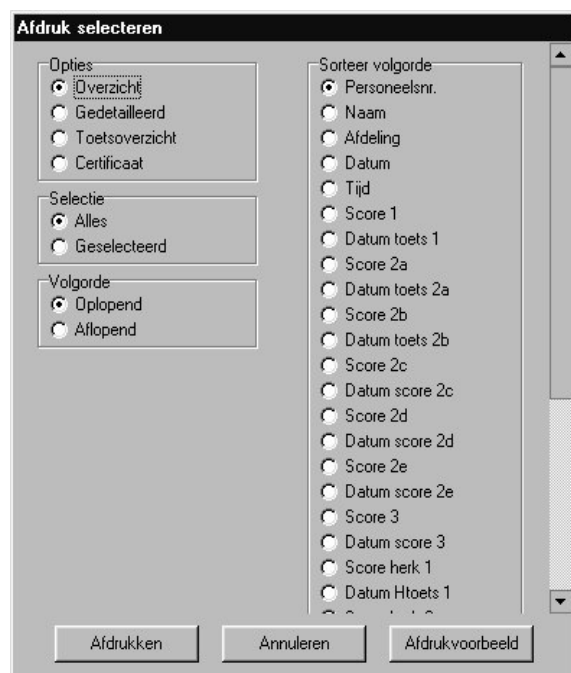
Afdruk selecteren

Opties
Overzicht
Gedetailleerd
Toetsoverzicht
Certificaat

Selectie
Alles
Geselecteerd

Volgorde
Oplopend
Aflopend

Sorteer volgorde
Personeelsnr.
Naam
Afdeling
Datum
Tijd
Score 1
Datum toets 1
Score 2a
Datum toets 2a
Score 2b
Datum toets 2b
Score 2c
Datum score 2c
Score 2d
Datum score 2d
Score 2e
Datum score 2e
Score 3
Datum score 3
Score herk 1
Datum Htoets 1
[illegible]

Afdrukken
Annuleren
Afdrukvoorbeeld